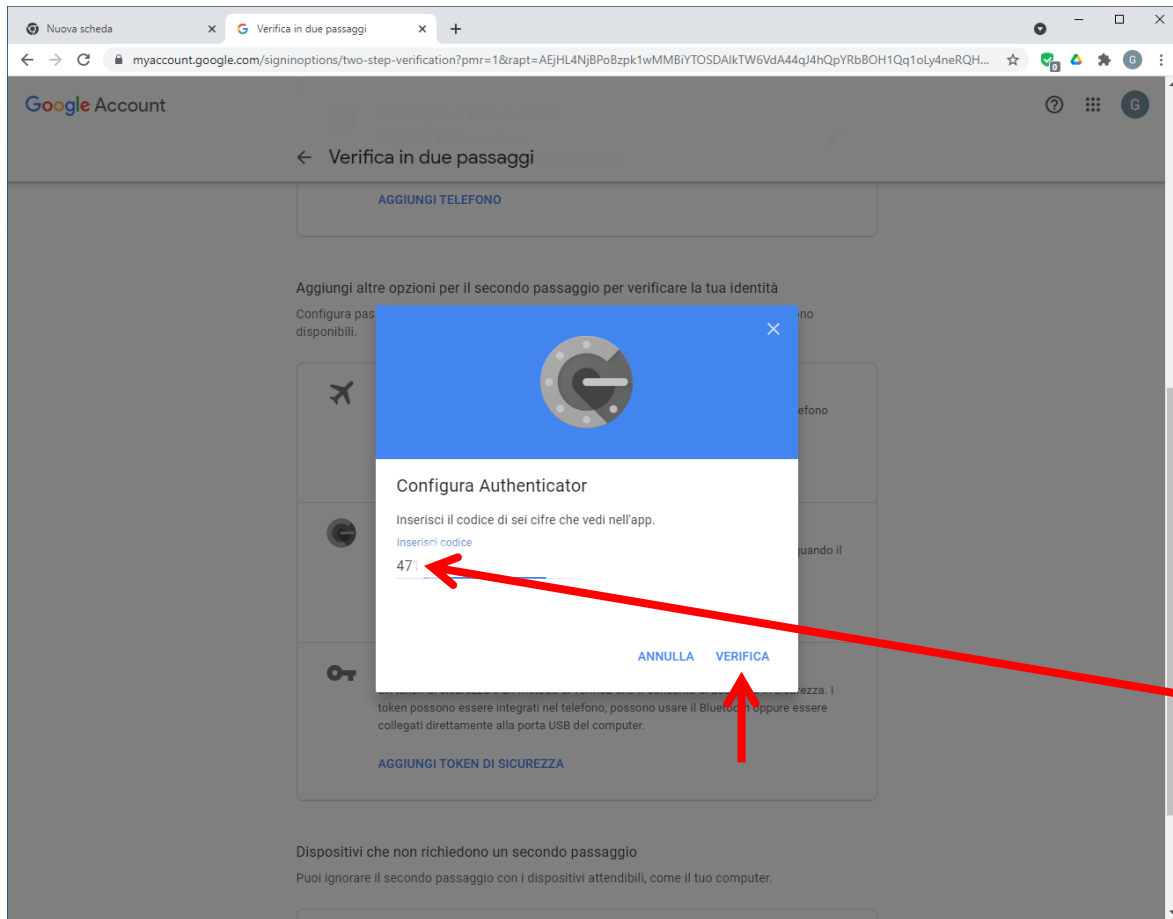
Nuova scheda
Verifica in due passaggi
myaccount.google.com/signinoptions/two-step-verification?pmr=1&rapt=AEjHL4NjBPoBzpk1wMMBiYTOSDAlkTW6VdA44qJ4hQpYRbBOH1Qq1oLy4neRQH...

Google Account

Verifica in due passaggi

AGGIUNGI TELEFONO

Aggiungi altre opzioni per il secondo passaggio per verificare la tua identità
Configura pas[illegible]ono disponibili.

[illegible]efono

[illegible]uando il

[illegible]curezza. I token possono essere integrati nel telefono, possono usare il Bluetooth oppure essere collegati direttamente alla porta USB del computer.

AGGIUNGI TOKEN DI SICUREZZA

Dispositivi che non richiedono un secondo passaggio
Puoi ignorare il secondo passaggio con i dispositivi attendibili, come il tuo computer.

Configura Authenticator
Inserisci il codice di sei cifre che vedi nell'app.
Inserisci codice
471

ANNULLA
VERIFICA